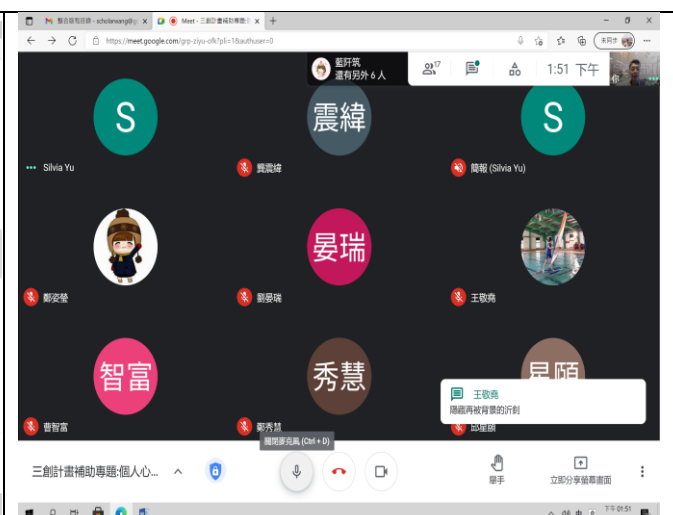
整合就有回饋 - scholarwang@g
Meet - 三創計畫補助專題
https://meet.google.com/grp-ziyu-ofk?pli=1&authuser=0
未同步
藍玗筑
還有另外 6 人
17
1:51 下午
你

S
Silvia Yu

震緯
龔震緯

S
簡報 (Silvia Yu)

鄭姿瑩

晏瑞
劉晏瑞

王敬堯

智富
曹智富

秀慧
鄭秀慧

星頤
邱星頤

王敬堯
隱藏再被背景的沂劃

開啟麥克風 (Ctrl + D)

三創計畫補助專題-個人心...

舉手

立即分享螢幕畫面

下午 01:51